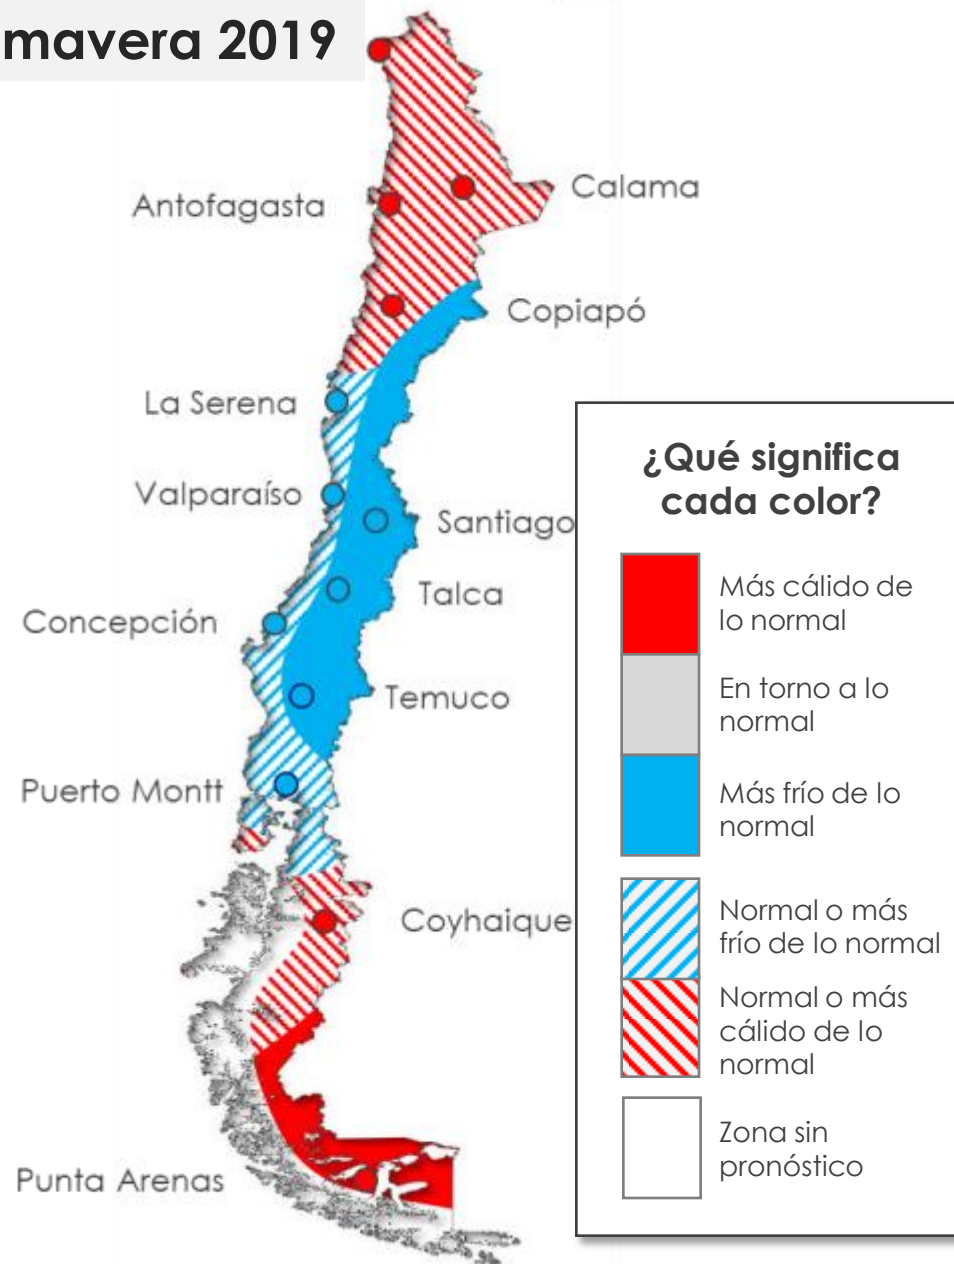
mavera 2019

Antofagasta

Calama

Copiapó

La Serena

Valparaíso

Santiago

Talca

Concepción

Temuco

Puerto Montt

Coyhaique

Punta Arenas

¿Qué significa cada color?

Más cálido de lo normal

En torno a lo normal

Más frío de lo normal

Normal o más frío de lo normal

Normal o más cálido de lo normal

Zona sin pronóstico